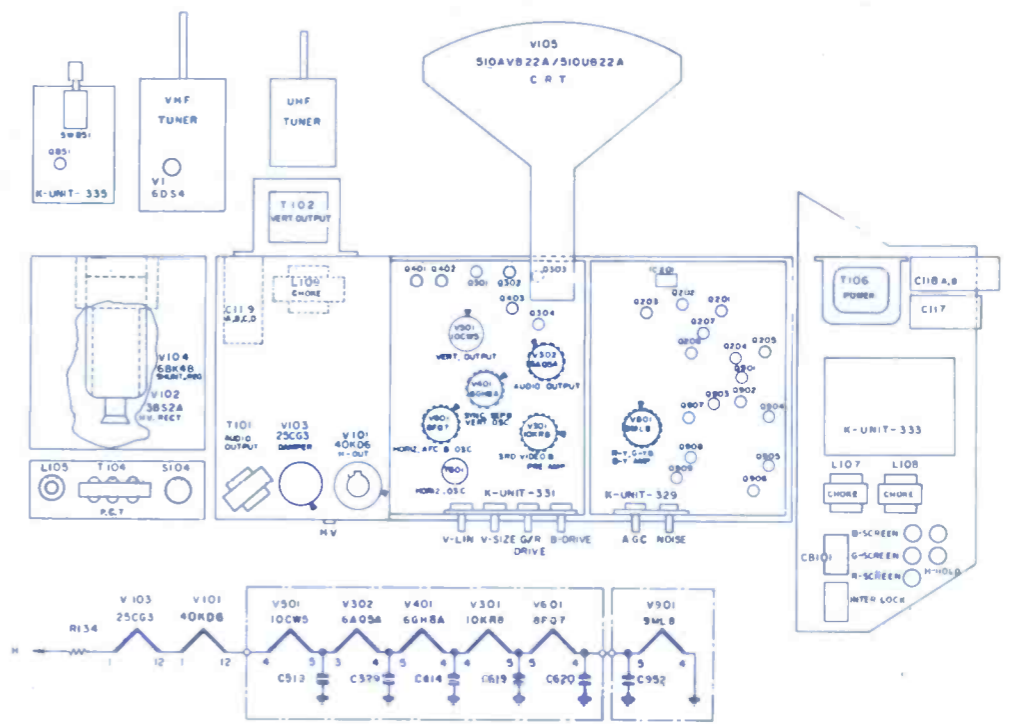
V105
510AVB22A/510UB22A
CRT

SW851
0851
K-UNIT-335

VHF
TUNER
V1
6DS4

UHF
TUNER

T102
VERT OUTPUT

L109
C119 A,B,C,D

V104
6BK4B
SHUNT REG
V102
3BS2A
H.V. RECT

T101
AUDIO OUTPUT
V103
25CG3
DAMPER
V101
40KD6
H-OUT

L105
T104
P.C.T.
S104

HV

0401 0402 0301 0302 0303
0403
0304
V501
10CW5
VERT. OUTPUT
V302
6AQ5A
AUDIO OUTPUT
V401
6GH8A
SYNC SEP & VERT OSC
V601
8FQ7
HORIZ. AFC & OSC
V301
10KR8
SND VIDEO PRE AMP
V801
HORIZ. OSC
K-UNIT-331

IC201
0203 0202 0201
0207
0206 0204 0205
0901
0903 0902
0907 0904
V901
9ML8
R-Y, G-Y & B-Y AMP
0908
0909
0905
0906
K-UNIT-329

V-LIN V-SIZE G/R B-DRIVE
DRIVE
AGC NOISE

T106
POWER
C118 A,B
C117

K-UNIT-333

L107
CHOKE
L108
CHOKE

B-SCREEN
G-SCREEN
R-SCREEN
H-HOLD
CB101
INTER LOCK

H
R134
V103
25CG3
1 12
V101
40KD6
1 12
V501
10CW5
4 5
C513
V302
6AQ5A
3 4
C339
V401
6GH8A
5 4
C414
V301
10KR8
4 5
C619
V601
8FQ7
5 4
C620
V901
9ML8
5 4
C952